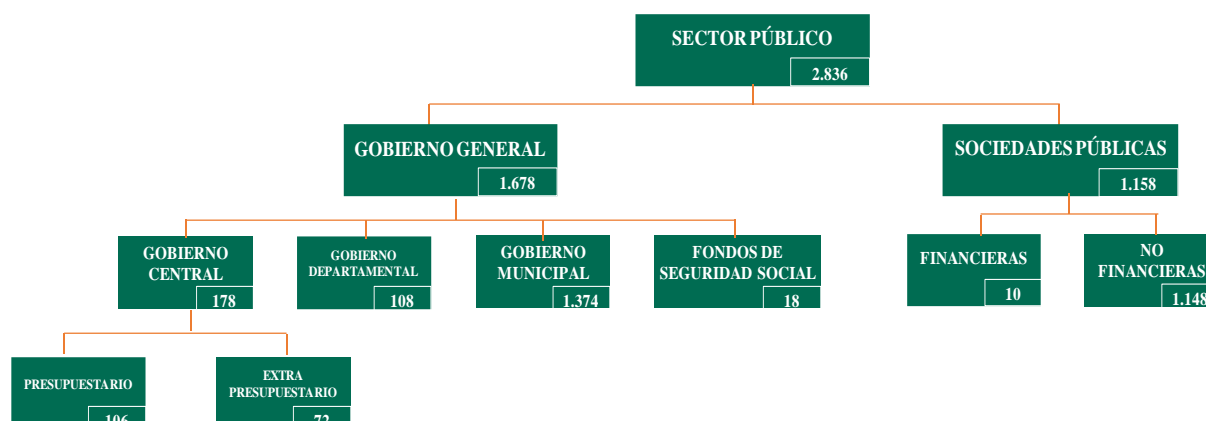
SECTOR PÚBLICO
2.836

GOBIERNO GENERAL
1.678

SOCIEDADES PÚBLICAS
1.158

GOBIERNO CENTRAL
178

GOBIERNO DEPARTAMENTAL
108

GOBIERNO MUNICIPAL
1.374

FONDOS DE SEGURIDAD SOCIAL
18

FINANCIERAS
10

NO FINANCIERAS
1.148

PRESUPUESTARIO
106

EXTRA PRESUPUESTARIO
72